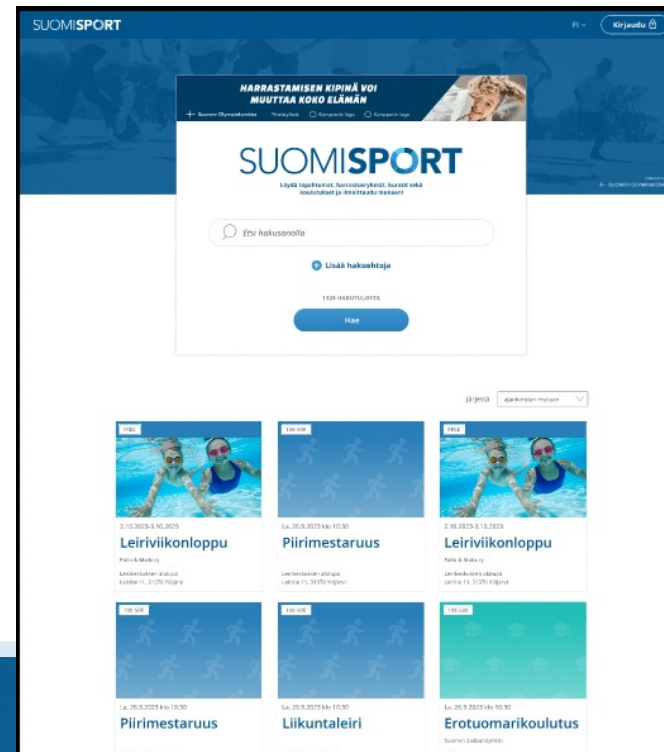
SUOMISPORT

FI

Kirjaudu

HARRASTAMISEN KIPINÄ VOI MUUTTAA KOKO ELÄMÄN

Suomen Olympiakomitea

SUOMISPORT

Löydä tapahtumat, harrasteryhmät, kurssit sekä koulutukset ja ilmoittaudu mukaan!

Etsi hakusanalla

Lisää hakuehtoja

1926 HAKUTULOSTA

Hae

Järjestä

Ajankohdan mukaan

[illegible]

2.10.2023-3.10.2023

Leiriviikonloppu

Pallo & Maila ry

Leirikeskuksen alakoulu
Lastentie 11, 31370 Ypäjärvi

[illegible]

La. 20.9.2023 klo 10:30

Piirimestaruus

Leirikeskuksen alakoulu
Lastentie 11, 31370 Ypäjärvi

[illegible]

2.10.2023-3.10.2023

Leiriviikonloppu

Pallo & Maila ry

Leirikeskuksen alakoulu
Lastentie 11, 31370 Ypäjärvi

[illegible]

La. 20.9.2023 klo 10:30

Piirimestaruus

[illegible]

La. 20.9.2023 klo 10:30

Liikuntaleiri

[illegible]

La. 20.9.2023 klo 10:30

Erotuomarikoulutus

Suomen Salibandyliitto